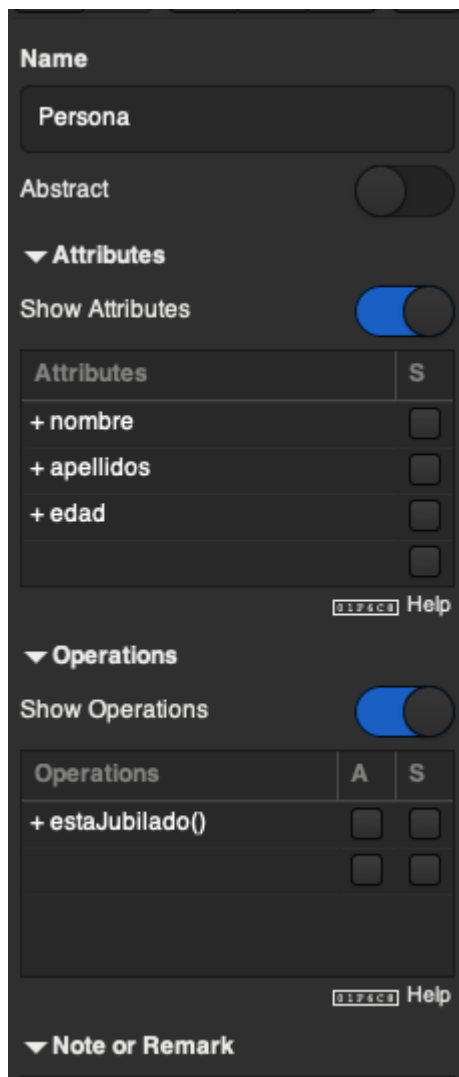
Name

Persona

Abstract

Attributes

Show Attributes

| Attributes | S |
|---|---|
| + nombre | |
| + apellidos | |
| + edad | |
| | |

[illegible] Help

Operations

Show Operations

| Operations | A | S |
|---|---|---|
| + estaJubilado() | | |
| | | |

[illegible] Help

Note or Remark